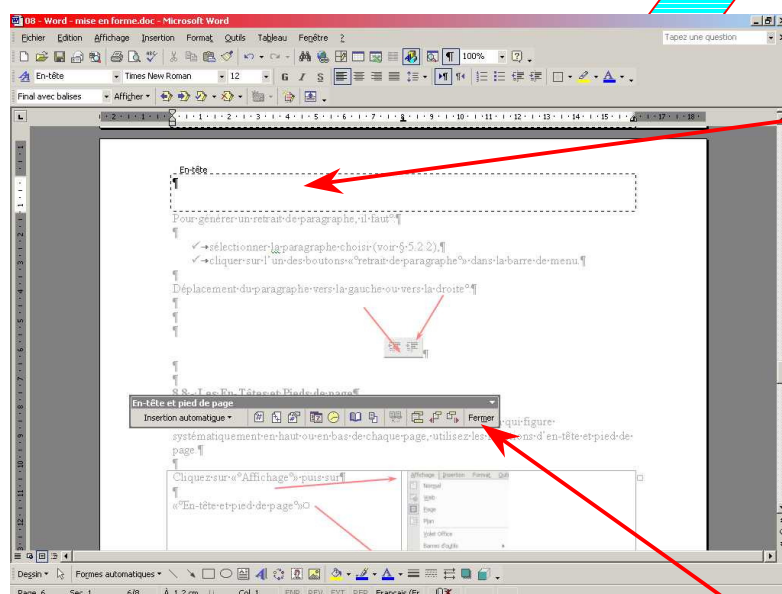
08 - Word - mise en forme.doc - Microsoft Word

Fichier Edition Affichage Insertion Format Outils Tableau Fenêtre ?

Tapez une question

100%

En-tête Times New Roman 12 G I S

Final avec balises Afficher

En-tête
¶

Pour·générer·un·retrait·de·paragraphe,·il·faut°:¶
¶
✓→sélectionner·la·paragraphe·choisi·(voir·§·5.2.2).¶
✓→cliquer·sur·l'un·des·boutons·«°retrait·de·paragraphe°»·dans·la·barre·de·menu.¶
¶
Déplacement·du·paragraphe·vers·la·gauche·ou·vers·la·droite°:¶
¶
¶
¶
¶
¶
¶
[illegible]

En-tête et pied de page
Insertion automatique
Fermer

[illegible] qui·figure· systématiquement·en·haut·ou·en·bas·de·chaque·page,·utilisez·les·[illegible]ons·d'en-tête·et·pied·de· page.¶
¶
Cliquer·sur·«°Affichage°»·puis·sur¶
¶
«°En-tête·et·pied·de·page°»¤

Affichage Insertion Format Outi
Normal
Web
Page
Plan
Volet Office
Barres d'outils

Dessin Formes automatiques

Page 6 Sec 1 6/8 À 1,2 cm Li 1 Col 1 ENR REV EXT RFP Français (Fr